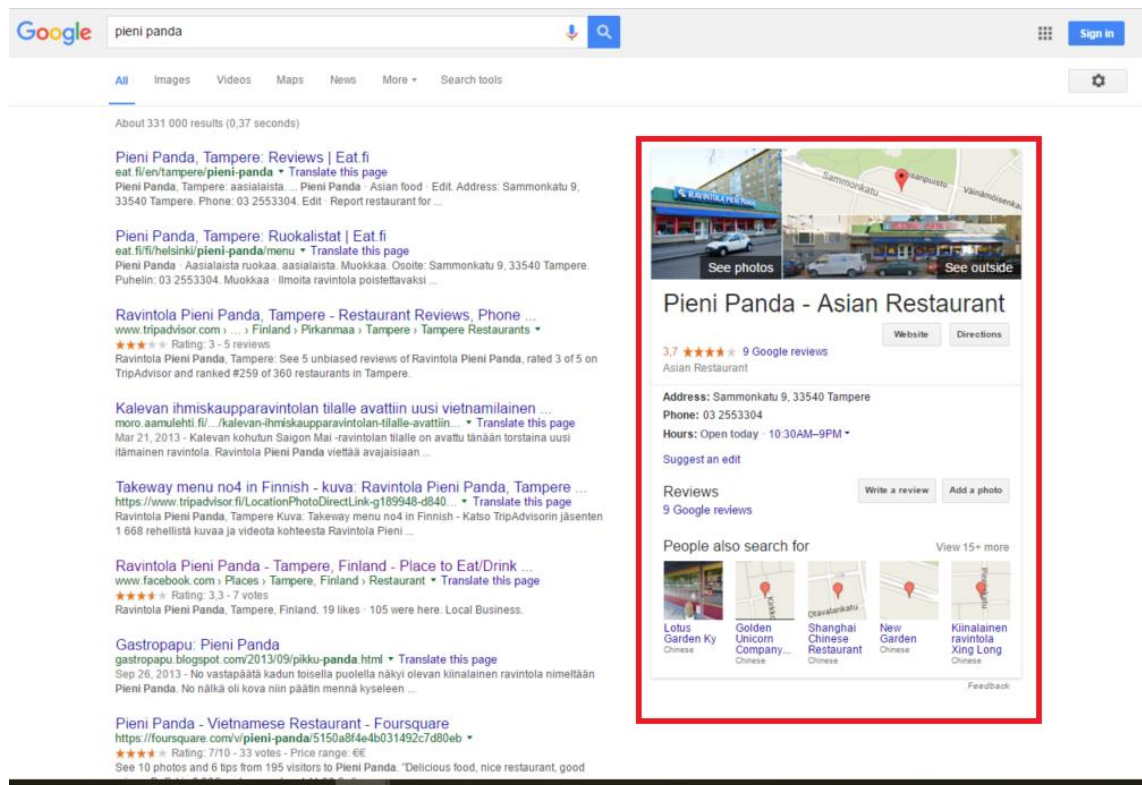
Google pieni panda

Sign in

All Images Videos Maps News More ▾ Search tools

About 331 000 results (0,37 seconds)

Pieni Panda, Tampere: Reviews | Eat.fi
eat.fi/en/tampere/pieni-panda ▾ Translate this page
Pieni Panda, Tampere: aasialaista. ... Pieni Panda · Asian food · Edit. Address: Sammonkatu 9, 33540 Tampere. Phone: 03 2553304. · Edit · Report restaurant for ...

Pieni Panda, Tampere: Ruokalistat | Eat.fi
eat.fi/fi/helsinki/pieni-panda/menu ▾ Translate this page
Pieni Panda · Aasialaista ruokaa. aasialaista. · Muokkaa. Osoite: Sammonkatu 9, 33540 Tampere. Puhelin: 03 2553304. · Muokkaa · Ilmoita ravintola poistettavaksi ...

Ravintola Pieni Panda, Tampere - Restaurant Reviews, Phone ...
www.tripadvisor.com › ... › Finland › Pirkanmaa › Tampere › Tampere Restaurants ▾
★★★★★ Rating: 3 - 5 reviews
Ravintola Pieni Panda, Tampere: See 5 unbiased reviews of Ravintola Pieni Panda, rated 3 of 5 on TripAdvisor and ranked #259 of 360 restaurants in Tampere.

Kalevan ihmiskaupparavintolan tilalle avattiin uusi vietnamilainen ...
moro.aamulehti.fi/.../kalevan-ihmiskaupparavintolan-tilalle-avattiin... ▾ Translate this page
Mar 21, 2013 - Kalevan kohutun Saigon Mai -ravintolan tilalle on avattu tänään torstaina uusi itämainen ravintola. Ravintola Pieni Panda viettää avajaisiaan ...

Takeway menu no4 in Finnish - kuva: Ravintola Pieni Panda, Tampere ...
https://www.tripadvisor.fi/LocationPhotoDirectLink-g189948-d840... ▾ Translate this page
Ravintola Pieni Panda, Tampere Kuva: Takeway menu no4 in Finnish - Katso TripAdvisorin jäsenten 1 668 rehellistä kuvaa ja videota kohteesta Ravintola Pieni ...

Ravintola Pieni Panda - Tampere, Finland - Place to Eat/Drink ...
www.facebook.com › Places › Tampere, Finland › Restaurant ▾ Translate this page
★★★★★ Rating: 3,3 - 7 votes
Ravintola Pieni Panda, Tampere, Finland. 19 likes · 105 were here. Local Business.

Gastropapu: Pieni Panda
gastropapu.blogspot.com/2013/09/pikku-panda.html ▾ Translate this page
Sep 26, 2013 - No vastapäätä kadun toisella puolella näkyi olevan kiinalainen ravintola nimeltään Pieni Panda. No nälkä oli kova niin päätin mennä kyseleen ...

Pieni Panda - Vietnamese Restaurant - Foursquare
https://foursquare.com/v/pieni-panda/5150a8f4e4b031492c7d80eb ▾
★★★★★ Rating: 7/10 - 33 votes - Price range: €€
See 10 photos and 6 tips from 195 visitors to Pieni Panda. "Delicious food, nice restaurant, good

Sammonkatu Vainämöisenk Kesanpuisto
See photos See outside
Pieni Panda - Asian Restaurant
Website Directions
3,7 ★★★★★ 9 Google reviews
Asian Restaurant
Address: Sammonkatu 9, 33540 Tampere
Phone: 03 2553304
Hours: Open today · 10:30AM–9PM ▾
Suggest an edit
Reviews
9 Google reviews
Write a review Add a photo
People also search for View 15+ more
Lotus Garden Ky
Chinese
Golden Unicorn Company...
Chinese
Shanghai Chinese Restaurant
Chinese
New Garden
Chinese
Kiinalainen ravintola Xing Long
Chinese
Feedback